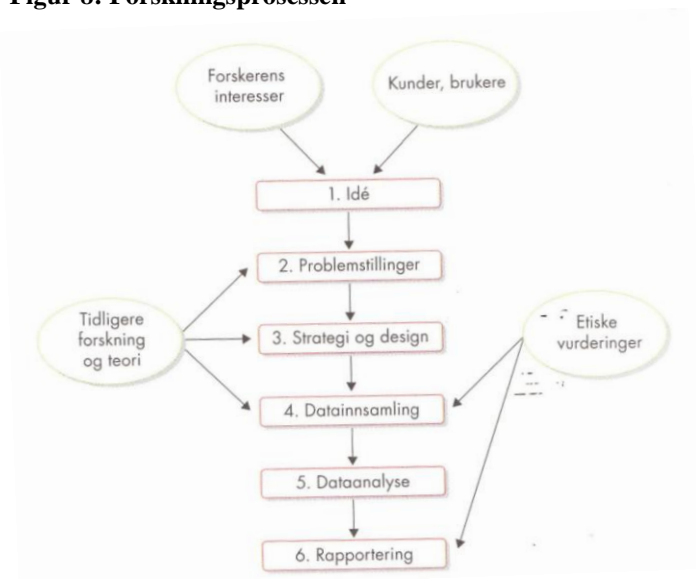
Figur 6: Forskningsprosessen

Forskerens interesser

Kunder, brukere

1. Idé

2. Problemstillinger

Tidligere forskning og teori

3. Strategi og design

Etiske vurderinger

4. Datainnsamling

5. Dataanalyse

6. Rapportering